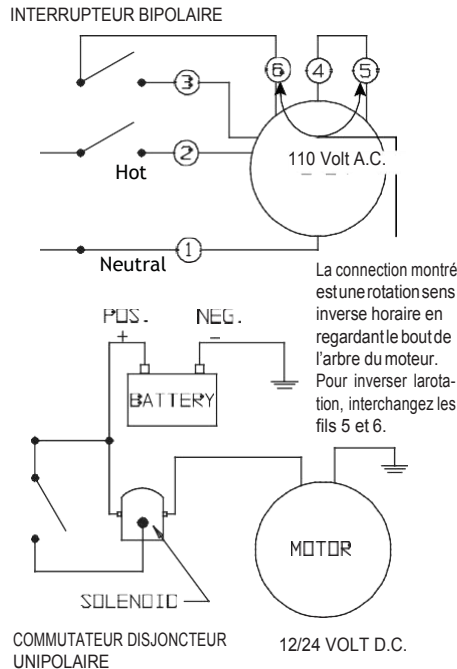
INTERRUPTEUR BIPOLAIRE

3

6

4

5

2

Hot

110 Volt A.C.

1

Neutral

La connection montré estunerotationsens inverse horaire en regardantle boutde l'arbre du moteur. Pour inverser larotation, interchangez les fils 5 et 6.

POS.

+

NEG.

−

BATTERY

MOTOR

SOLENOID

COMMUTATEUR DISJONCTEUR UNIPOLAIRE

12/24 VOLT D.C.